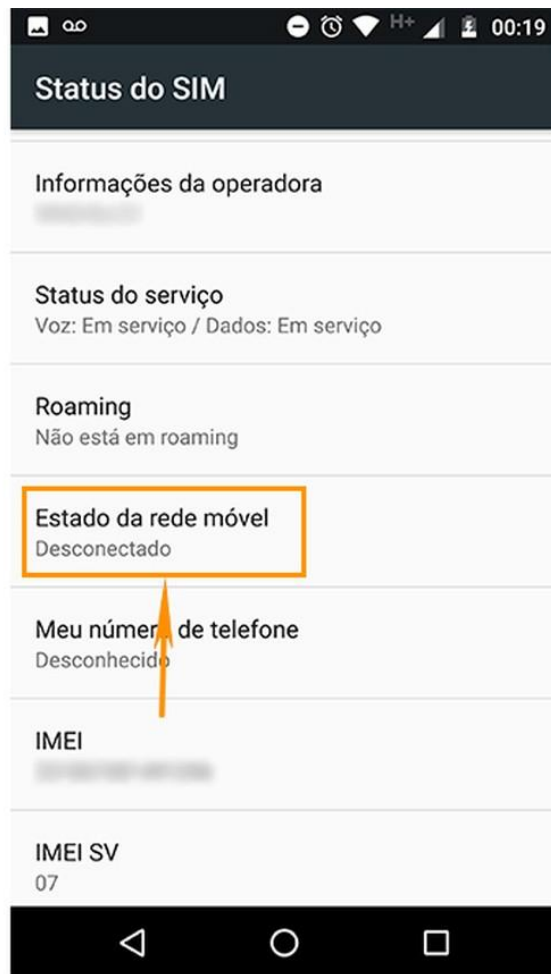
H+ 00:19

Status do SIM

Informações da operadora
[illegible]

Status do serviço
Voz: Em serviço / Dados: Em serviço

Roaming
Não está em roaming

Estado da rede móvel
Desconectado

Meu númer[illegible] de telefone
Desconhecid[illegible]

IMEI
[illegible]

IMEI SV
07